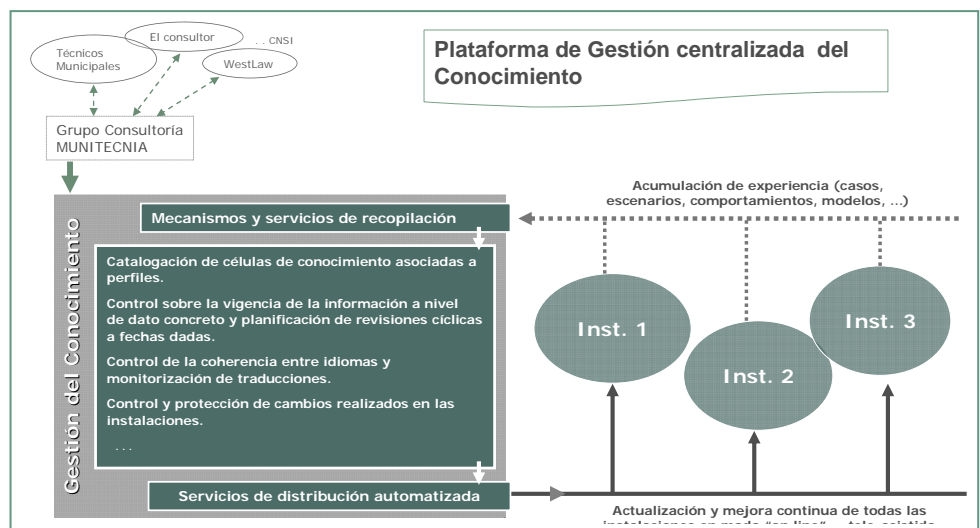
Técnicos Municipales

El consultor

. . CNSI

WestLaw

Grupo Consultoría MUNITECNIA

Plataforma de Gestión centralizada del Conocimiento

Gestión del Conocimiento

Mecanismos y servicios de recopilación

Catalogación de células de conocimiento asociadas a perfiles.

Control sobre la vigencia de la información a nivel de dato concreto y planificación de revisiones cíclicas a fechas dadas.

Control de la coherencia entre idiomas y monitorización de traducciones.

Control y protección de cambios realizados en las instalaciones.

. . .

Servicios de distribución automatizada

Acumulación de experiencia (casos, escenarios, comportamientos, modelos, …)

Inst. 1

Inst. 2

Inst. 3

Actualización y mejora continua de todas las instalaciones en modo "on line" … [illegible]